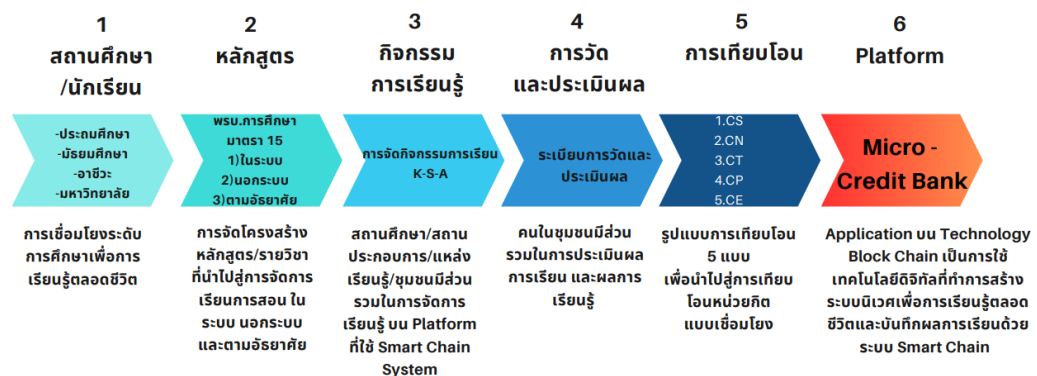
1
สถานศึกษา
/นักเรียน

2
หลักสูตร

3
กิจกรรม
การเรียนรู้

4
การวัด
และประเมินผล

5
การเทียบโอน

6
Platform

-ประถมศึกษา
-มัธยมศึกษา
-อาชีวะ
-มหาวิทยาลัย

พรบ.การศึกษา
มาตรา 15
1)ในระบบ
2)นอกระบบ
3)ตามอัธยาศัย

การจัดกิจกรรมการเรียน
K-S-A

ระเบียบการวัดและประเมินผล

1.CS
2.CN
3.CT
4.CP
5.CE

Micro - Credit Bank

การเชื่อมโยงระดับการศึกษาเพื่อการเรียนรู้ตลอดชีวิต

การจัดโครงสร้างหลักสูตร/รายวิชาที่นำไปสู่การจัดการเรียนการสอน ในระบบ นอกระบบ และตามอัธยาศัย

สถานศึกษา/สถานประกอบการ/แหล่งเรียนรู้/ชุมชนมีส่วนรวมในการจัดการเรียนรู้ บน Platform ที่ใช้ Smart Chain System

คนในชุมชนมีส่วนรวมในการประเมินผลการเรียน และผลการเรียนรู้

รูปแบบการเทียบโอน 5 แบบ เพื่อนำไปสู่การเทียบโอนหน่วยกิต แบบเชื่อมโยง

Application บน Technology Block Chain เป็นการใช้เทคโนโลยีดิจิทัลที่ทำการสร้างระบบนิเวศเพื่อการเรียนรู้ตลอดชีวิตและบันทึกผลการเรียนด้วยระบบ Smart Chain